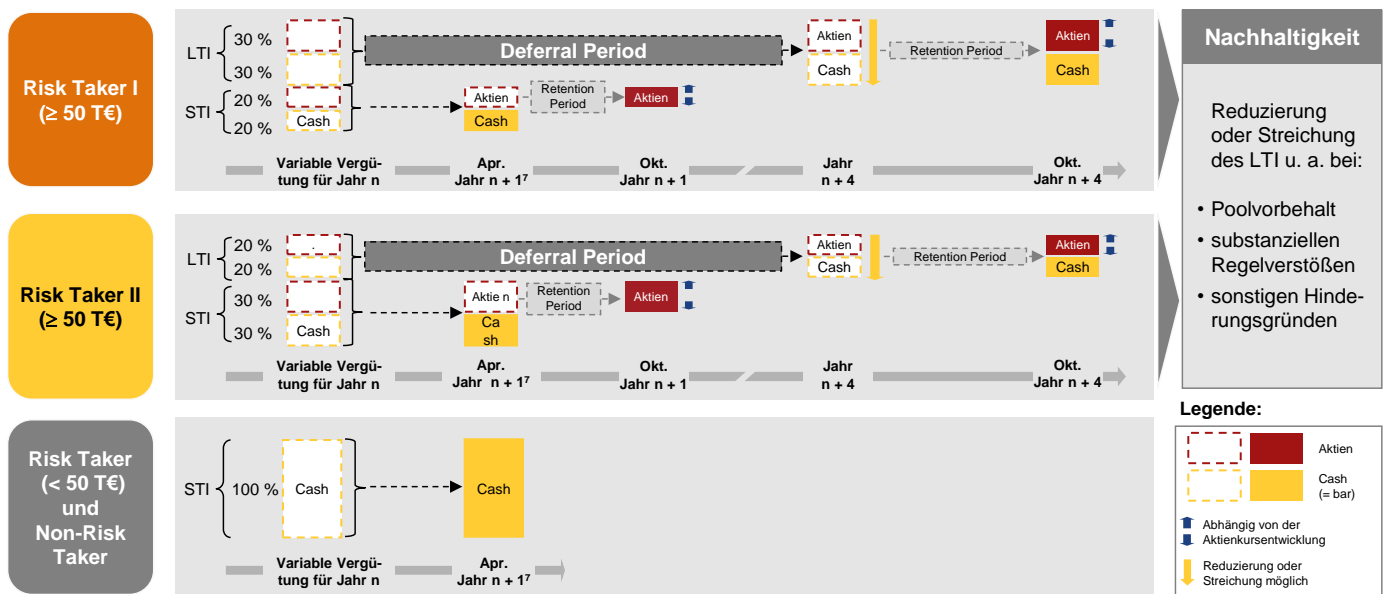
Risk Taker I (≥ 50 T€)

LTI 30 % 30 %
STI 20 % 20 %

Cash

Deferral Period

Aktien
Cash

Aktien
Cash

Retention Period

Aktien

Retention Period

Aktien
Cash

Variable Vergütung für Jahr n

Apr. Jahr n + 1$^7$

Okt. Jahr n + 1

Jahr n + 4

Okt. Jahr n + 4

Risk Taker II (≥ 50 T€)

LTI 20 % 20 %
STI 30 % 30 %

Cash

Deferral Period

Aktien
Cash

Aktie n
Ca sh

Retention Period

Aktien

Retention Period

Aktien
Cash

Variable Vergütung für Jahr n

Apr. Jahr n + 1$^7$

Okt. Jahr n + 1

Jahr n + 4

Okt. Jahr n + 4

Risk Taker (< 50 T€) und Non-Risk Taker

STI 100 % Cash

Cash

Variable Vergütung für Jahr n

Apr. Jahr n + 1$^7$

Nachhaltigkeit

Reduzierung oder Streichung des LTI u. a. bei:

• Poolvorbehalt
• substanziellen Regelverstößen
• sonstigen Hinderungsgründen

Legende:

Aktien

Cash (= bar)

Abhängig von der Aktienkursentwicklung

Reduzierung oder Streichung möglich